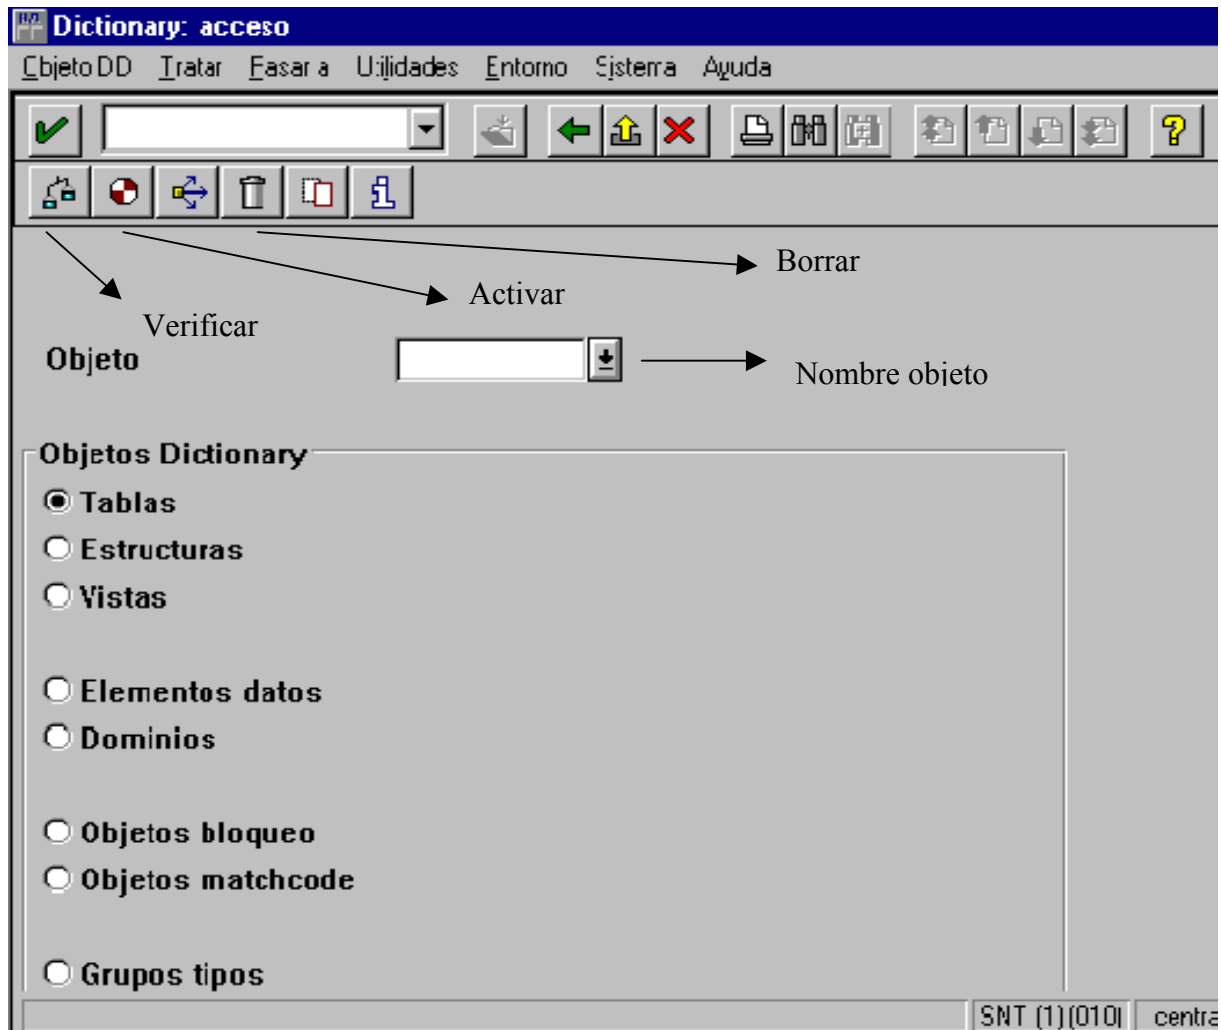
Dictionary: acceso

Objeto DD Tratar Pasar a Utilidades Entorno Sistema Ayuda

Borrar

Activar

Verificar

Objeto

Nombre objeto

Objetos Dictionary

Tablas

Estructuras

Vistas

Elementos datos

Dominios

Objetos bloqueo

Objetos matchcode

Grupos tipos

SNT (1) (010) centra